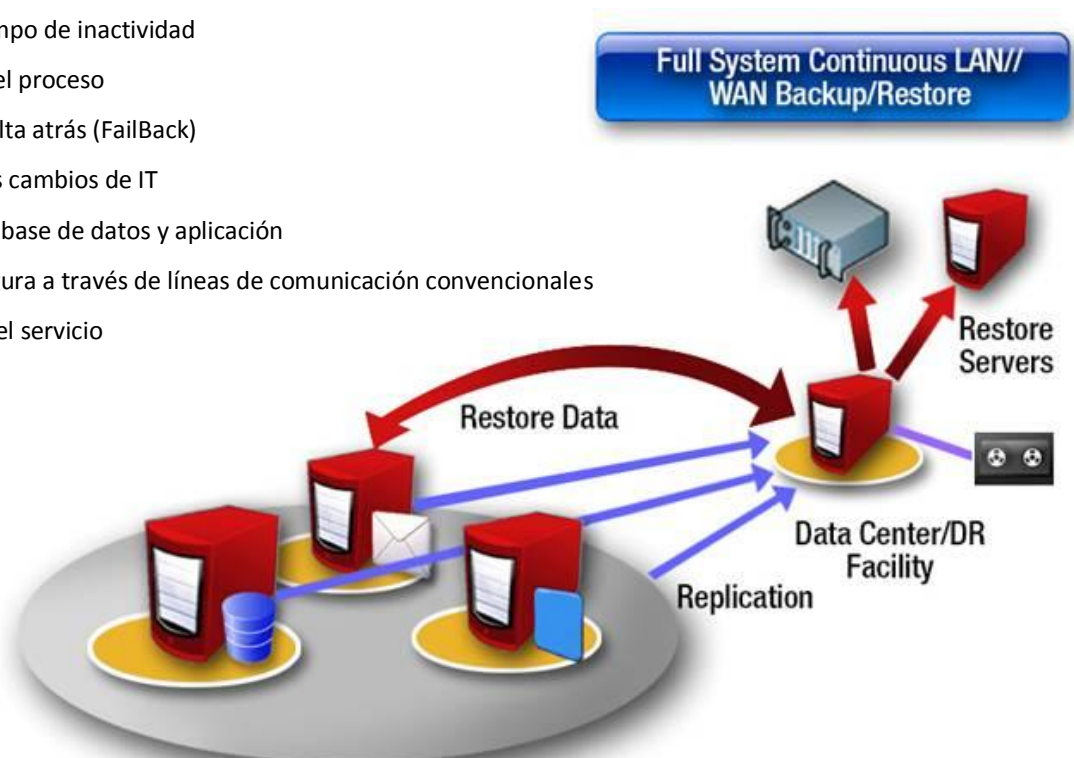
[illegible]mpo de inactividad

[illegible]el proceso

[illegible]lta atrás (FailBack)

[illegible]s cambios de IT

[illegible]base de datos y aplicación

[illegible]ura a través de líneas de comunicación convencionales

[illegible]el servicio

Full System Continuous LAN// WAN Backup/Restore

Restore Servers

Restore Data

Data Center/DR Facility

Replication